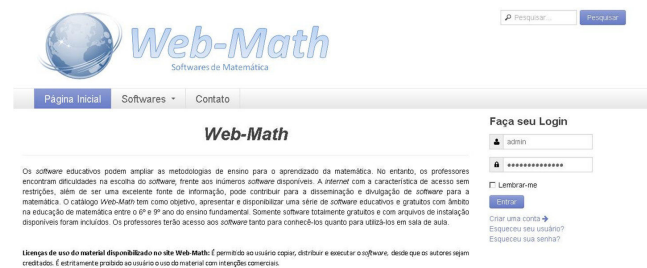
Web-Math
Softwares de Matemática

Pesquisar...
Pesquisar

Página Inicial
Softwares
Contato

Web-Math

Os software educativos podem ampliar as metodologias de ensino para o aprendizado da matemática. No entanto, os professores encontram dificuldades na escolha do software, frente aos inúmeros software disponíveis. A internet com a característica de acesso sem restrições, além de ser uma excelente fonte de informação, pode contribuir para a disseminação e divulgação de software para a matemática. O catálogo Web-Math tem como objetivo, apresentar e disponibilizar uma série de software educativos e gratuitos com âmbito na educação de matemática entre o 6º e 9º ano do ensino fundamental. Somente software totalmente gratuitos e com arquivos de instalação disponíveis foram incluídos. Os professores terão acesso aos software tanto para conhecê-los quanto para utilizá-los em sala de aula.

Licenças de uso do material disponibilizado no site Web-Math: É permitido ao usuário copiar, distribuir e executar o software, desde que os autores sejam creditados. É estritamente proibido ao usuário o uso do material com intenções comerciais.

Faça seu Login
admin
••••••••••••••
Lembrar-me
Entrar
Criar uma conta
Esqueceu seu usuário?
Esqueceu sua senha?